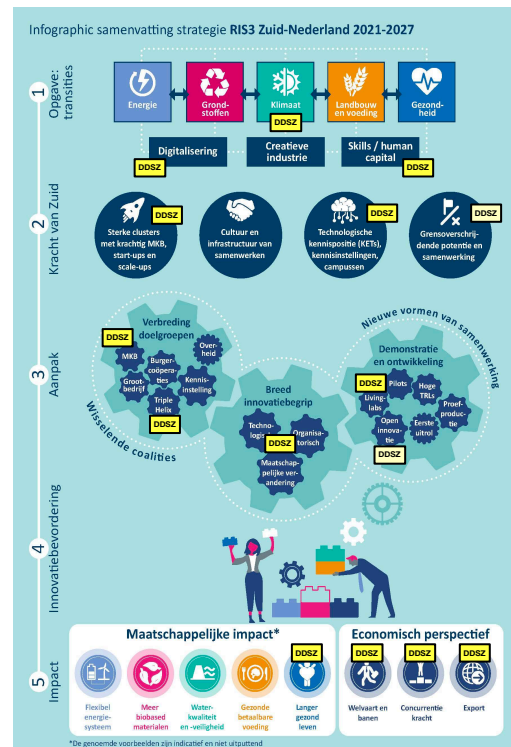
Infographic samenvatting strategie RIS3 Zuid-Nederland 2021-2027

1 Opgave: transities

Energie

Grondstoffen

Klimaat

Landbouw en voeding

Gezondheid

DDSZ

Digitalisering

Creatieve industrie

Skills / human capital

DDSZ

DDSZ

2 Kracht van Zuid

DDSZ

Sterke clusters met krachtig MKB, start-ups en scale-ups

Cultuur en infrastructuur van samenwerken

DDSZ

Technologische kennisposities (KETs), kennisinstellingen, campussen

DDSZ

Grensoverschrijdende potentie en samenwerking

3 Aanpak

Verbreding doelgroepen

DDSZ

MKB

Burgercoöperaties

Overheid

Grootbedrijf

Kennisinstelling

Triple Helix

DDSZ

Wisselende coalities

Breed innovatiebegrip

Technologisch

Organisatorisch

DDSZ

Maatschappelijke verandering

Nieuwe vormen van samenwerking

Demonstratie en ontwikkeling

DDSZ

Pilots

Hoge TRLs

Livinglabs

Open innovatie

Proefproductie

Eerste uitrol

DDSZ

4 Innovatiebevordering

5 Impact

Maatschappelijke impact*

Flexibel energiesysteem

Meer biobased materialen

Waterkwaliteit en -veiligheid

Gezonde betaalbare voeding

DDSZ

Langer gezond leven

Economisch perspectief

DDSZ

Welvaart en banen

DDSZ

Concurrentiekracht

DDSZ

Export

*De genoemde voorbeelden zijn indicatief en niet uitputtend